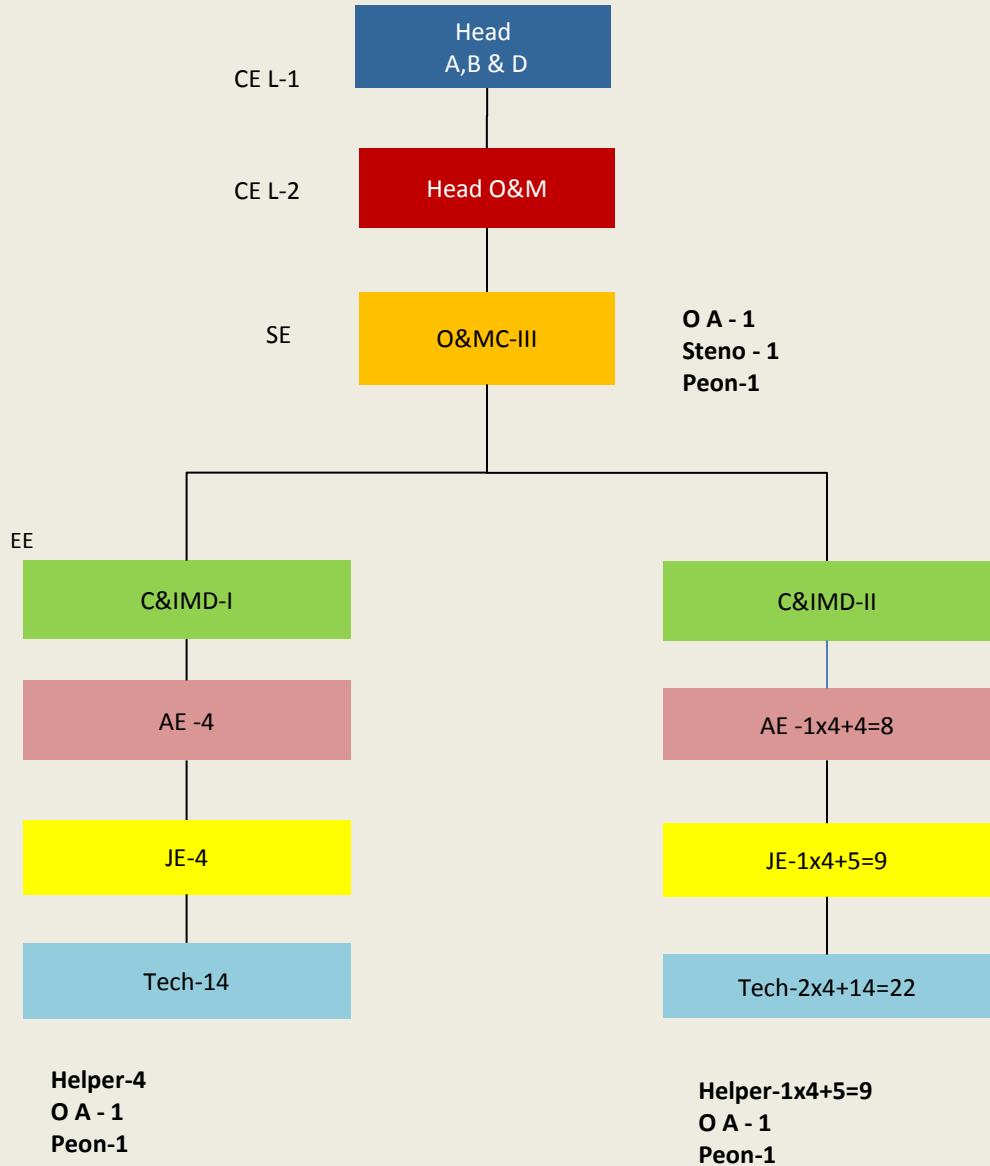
Head
A,B & D

CE L-1

Head O&M

CE L-2

SE

O&MC-III

O A - 1
Steno - 1
Peon-1

EE

C&IMD-I

AE -4

JE-4

Tech-14

Helper-4
O A - 1
Peon-1

C&IMD-II

AE -1x4+4=8

JE-1x4+5=9

Tech-2x4+14=22

Helper-1x4+5=9
O A - 1
Peon-1